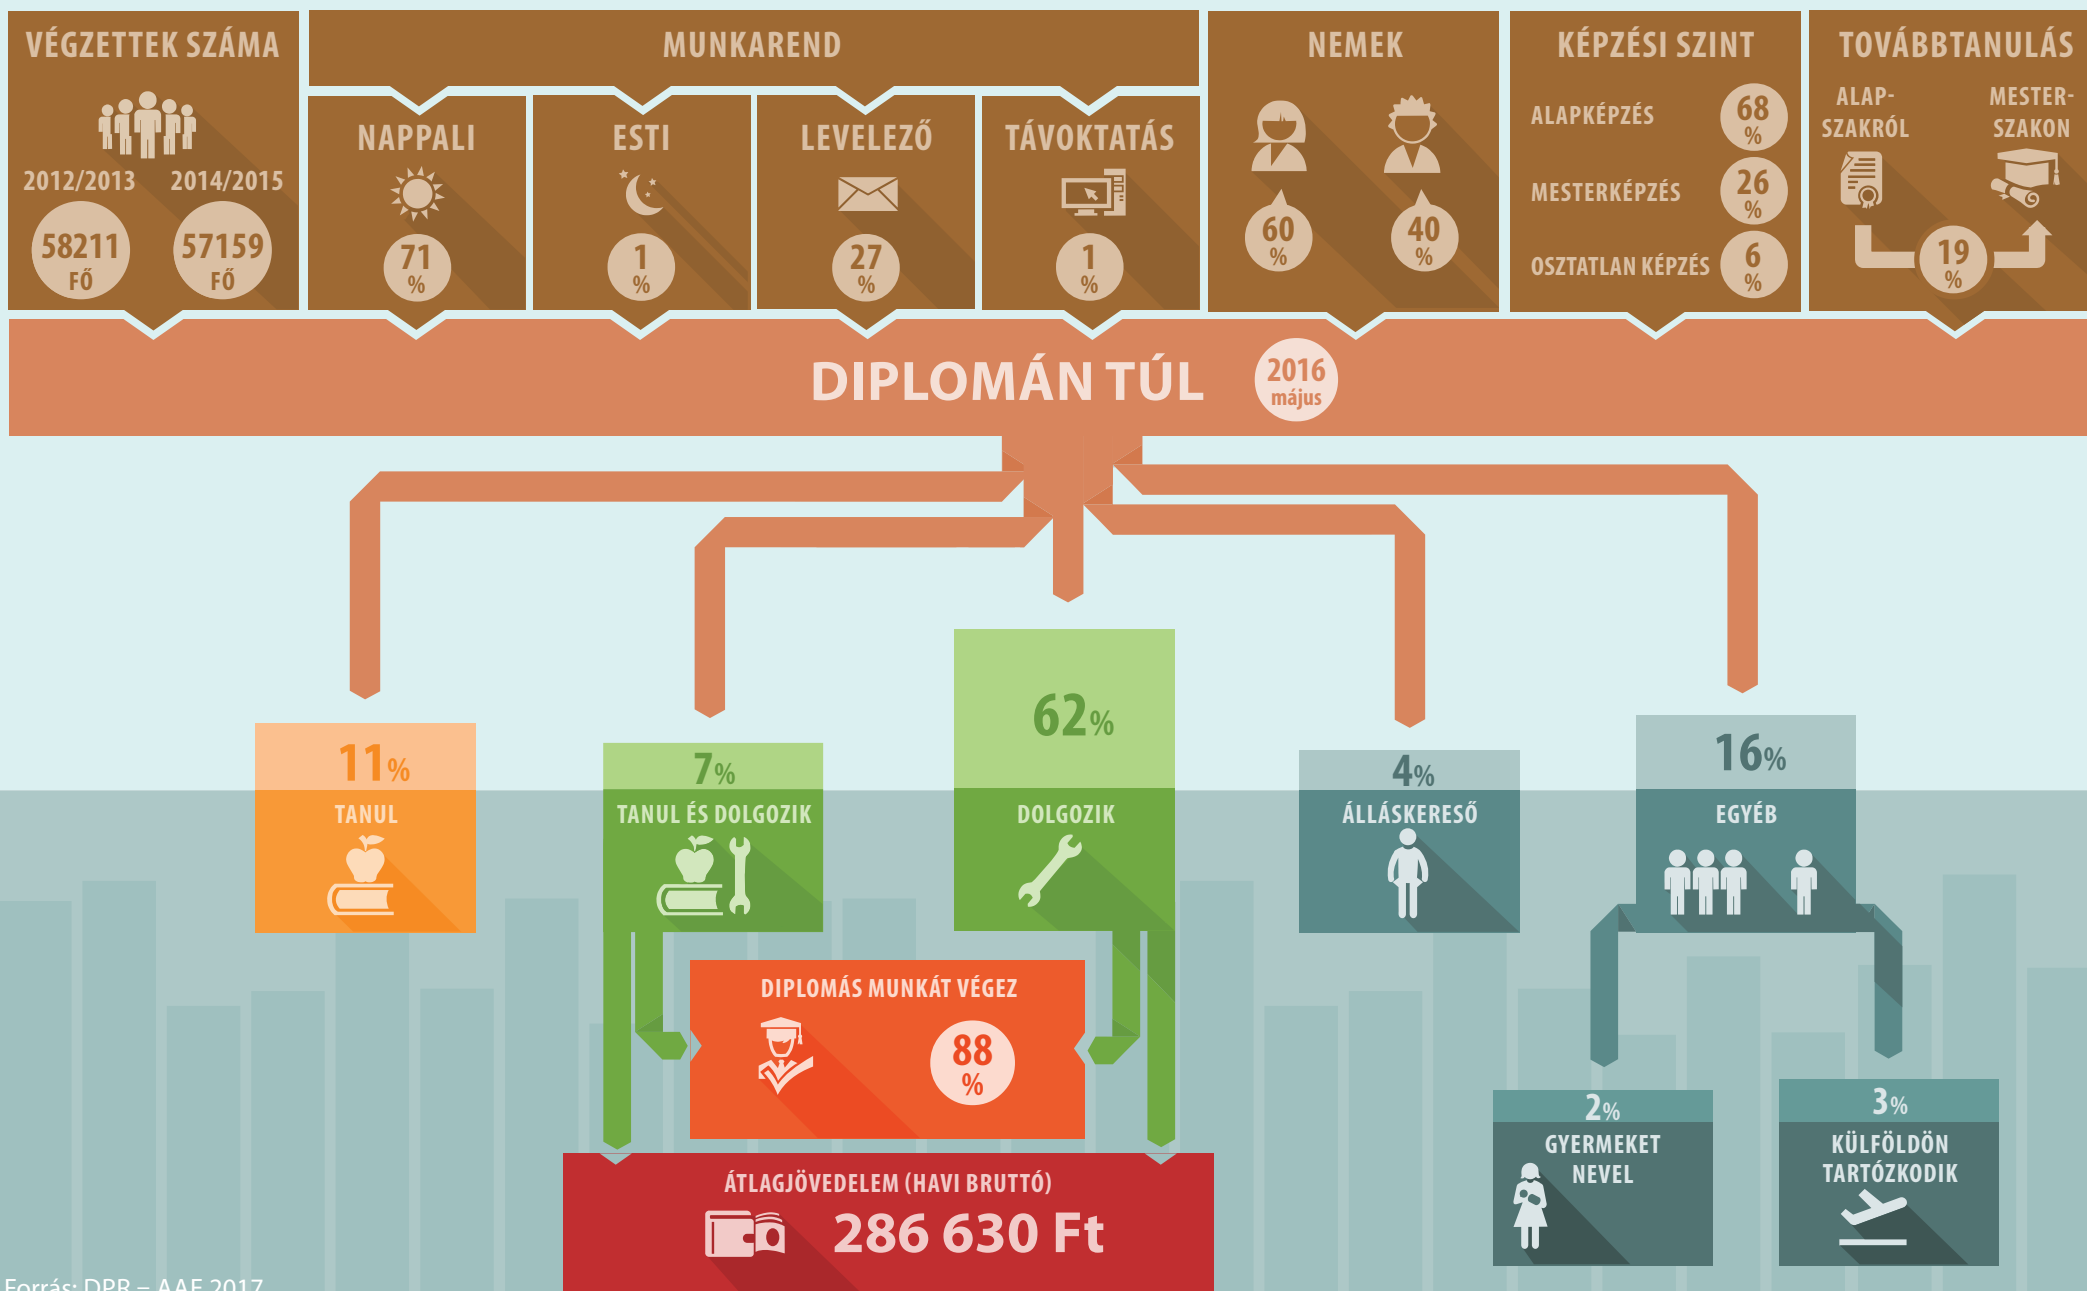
VÉGZETTEK SZÁMA

2012/2013 2014/2015

58211 FŐ

57159 FŐ

MUNKAREND

NAPPALI 71 %

ESTI 1 %

LEVELEZŐ 27 %

TÁVOKTATÁS 1 %

NEMEK

60 %

40 %

KÉPZÉSI SZINT

ALAPKÉPZÉS 68 %

MESTERKÉPZÉS 26 %

OSZTATLAN KÉPZÉS 6 %

TOVÁBBTANULÁS

ALAP-SZAKRÓL

MESTER-SZAKON

19 %

DIPLOMÁN TÚL 2016 május

11% TANUL

7% TANUL ÉS DOLGOZIK

62% DOLGOZIK

4% ÁLLÁSKERESŐ

16% EGYÉB

DIPLOMÁS MUNKÁT VÉGEZ 88 %

ÁTLAGJÖVEDELEM (HAVI BRUTTÓ) 286 630 Ft

2% GYERMEKET NEVEL

3% KÜLFÖLDÖN TARTÓZKODIK

Forrás: DPR – AAF 2017